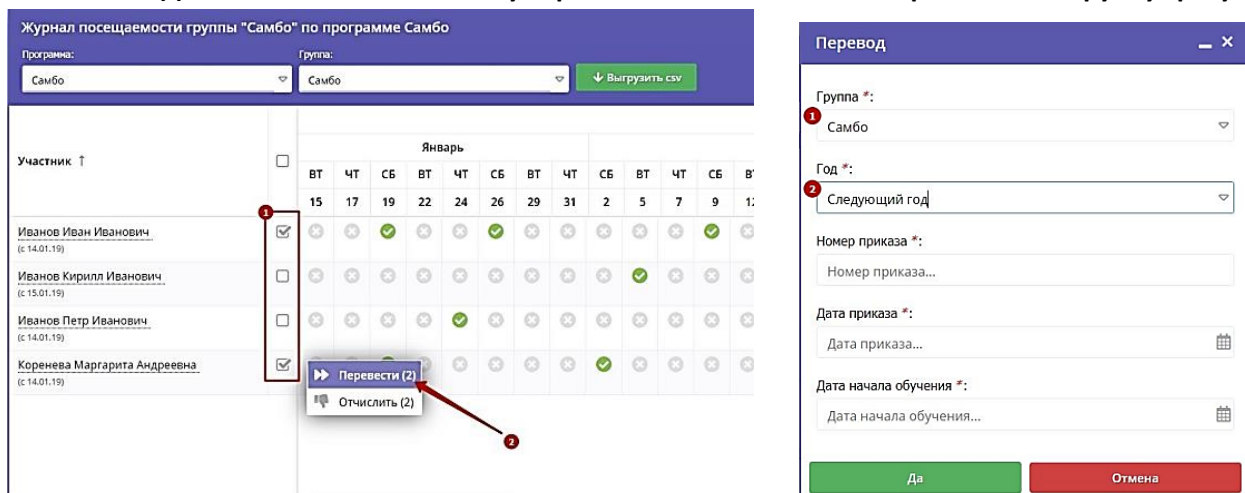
Журнал посещаемости группы "Самбо" по программе Самбо

Программа:
Самбо

Группа:
Самбо

Выгрузить csv

Участник ↑

| | | Январь | | | | | | | | | | | | | |
|---|---|---|---|---|---|---|---|---|---|---|---|---|---|---|---|
| | | ВТ | ЧТ | СБ | ВТ | ЧТ | СБ | ВТ | ЧТ | СБ | ВТ | ЧТ | СБ | В |
| | | 15 | 17 | 19 | 22 | 24 | 26 | 29 | 31 | 2 | 5 | 7 | 9 | 1 |
| Иванов Иван Иванович (с 14.01.19) | | | | | | | | | | | | | | |
| Иванов Кирилл Иванович (с 15.01.19) | | | | | | | | | | | | | | |
| Иванов Петр Иванович (с 14.01.19) | | | | | | | | | | | | | | |
| Коренева Маргарита Андреевна (с 14.01.19) | | | | | | | | | | | | | | |

1

Перевести (2)

Отчислить (2)

2

Перевод

Группа *:
1
Самбо

Год *:
2
Следующий год

Номер приказа *:
Номер приказа...

Дата приказа *:
Дата приказа...

Дата начала обучения *:
Дата начала обучения...

Да

Отмена